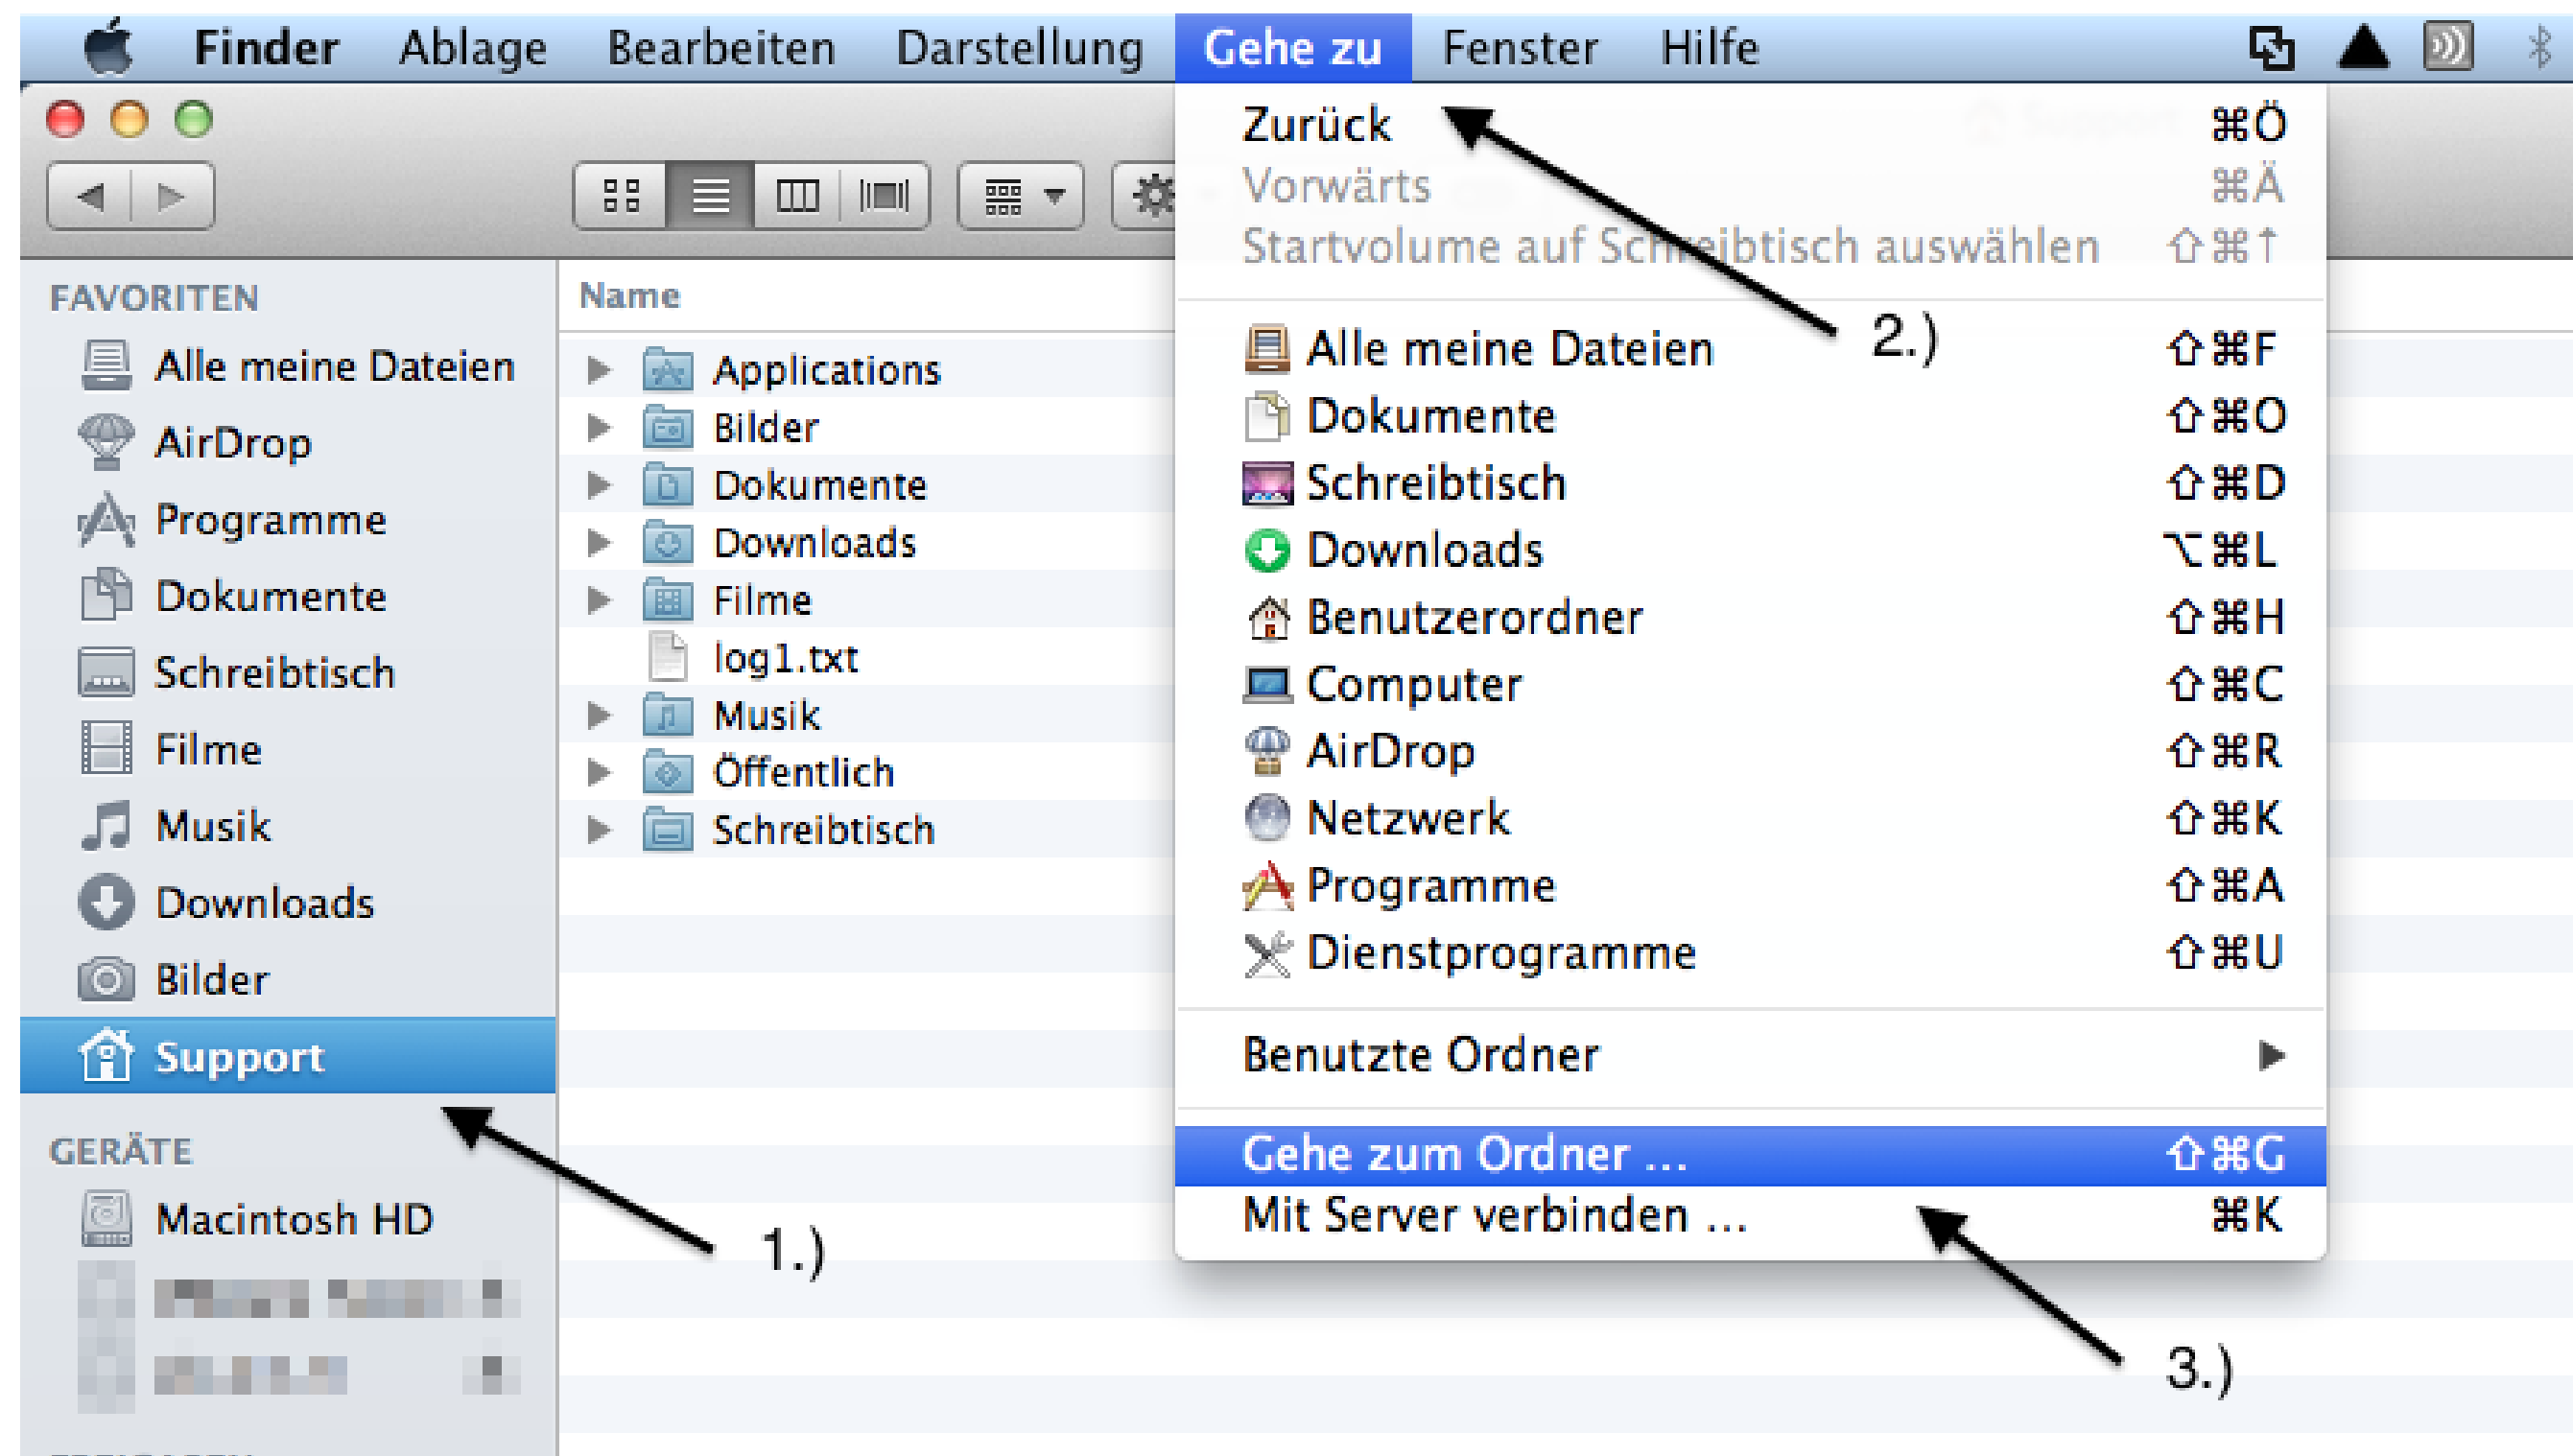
Finder Ablage Bearbeiten Darstellung Gehe zu Fenster Hilfe

FAVORITEN
Alle meine Dateien
AirDrop
Programme
Dokumente
Schreibtisch
Filme
Musik
Downloads
Bilder
Support

GERÄTE
Macintosh HD
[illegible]
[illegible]

Name
Applications
Bilder
Dokumente
Downloads
Filme
log1.txt
Musik
Öffentlich
Schreibtisch

Zurück ⌘Ö
Vorwärts ⌘Ä
Startvolume auf Schreibtisch auswählen ⇧⌘↑
Alle meine Dateien ⇧⌘F
Dokumente ⇧⌘O
Schreibtisch ⇧⌘D
Downloads ⌥⌘L
Benutzerordner ⇧⌘H
Computer ⇧⌘C
AirDrop ⇧⌘R
Netzwerk ⇧⌘K
Programme ⇧⌘A
Dienstprogramme ⇧⌘U
Benutzte Ordner
Gehe zum Ordner ... ⇧⌘G
Mit Server verbinden ... ⌘K

1.)
2.)
3.)